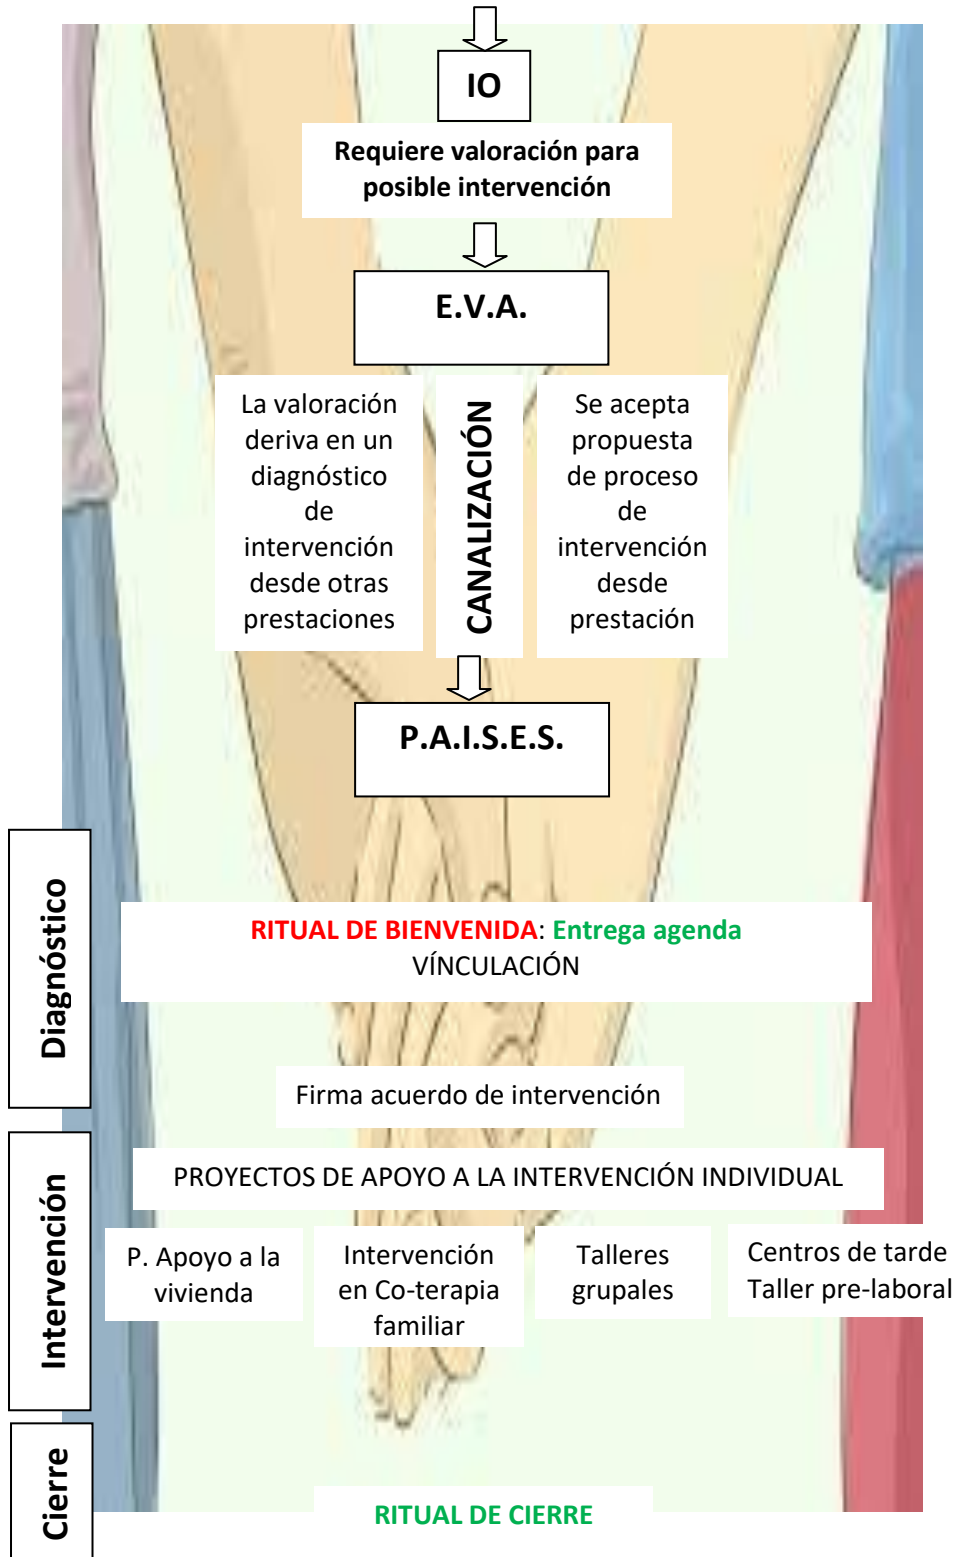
IO

Requiere valoración para posible intervención

E.V.A.

La valoración deriva en un diagnóstico de intervención desde otras prestaciones

CANALIZACIÓN

Se acepta propuesta de proceso de intervención desde prestación

P.A.I.S.E.S.

Diagnóstico

RITUAL DE BIENVENIDA: Entrega agenda
VÍNCULACIÓN

Firma acuerdo de intervención

Intervención

PROYECTOS DE APOYO A LA INTERVENCIÓN INDIVIDUAL

P. Apoyo a la vivienda

Intervención en Co-terapia familiar

Talleres grupales

Centros de tarde
Taller pre-laboral

Cierre

RITUAL DE CIERRE